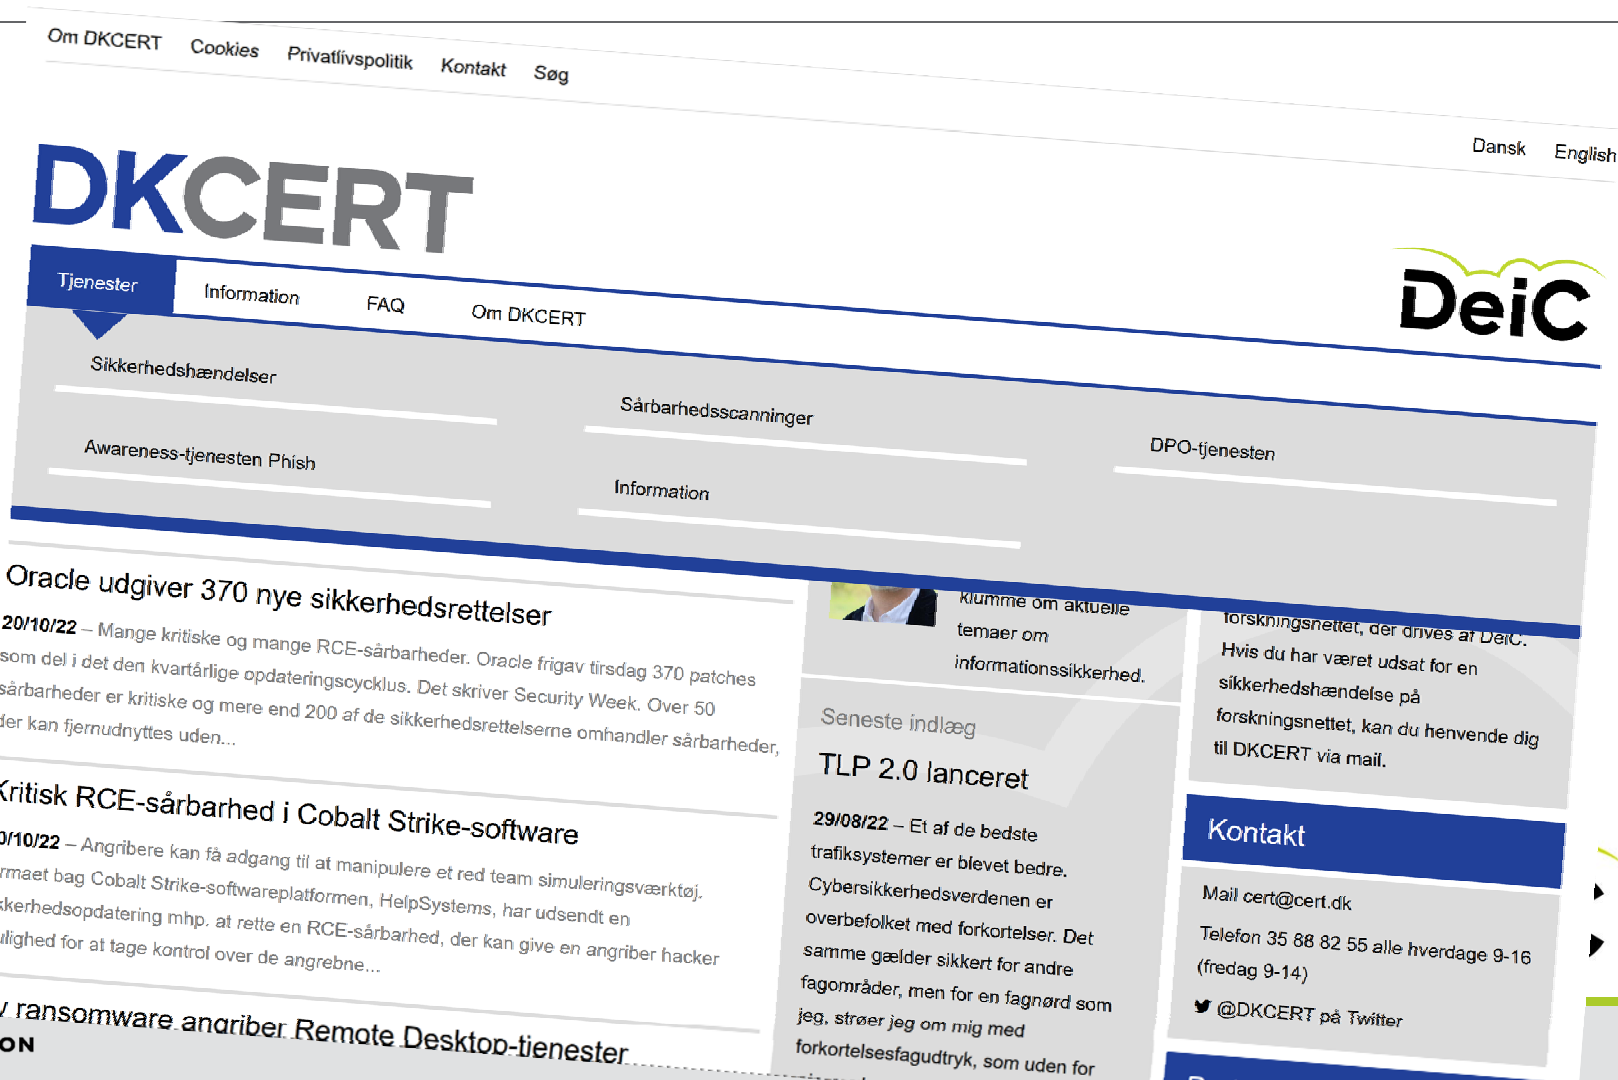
Om DKCERT Cookies Privatlivspolitik Kontakt Søg

Dansk English

DKCERT

DeiC

Tjenester Information FAQ Om DKCERT

Sikkerhedshændelser

Sårbarhedsscanninger

DPO-tjenesten

Awareness-tjenesten Phish

Information

Oracle udgiver 370 nye sikkerhedsrettelser

20/10/22 – Mange kritiske og mange RCE-sårbarheder. Oracle frigav tirsdag 370 patches som del i det den kvartårlige opdateringscyclus. Det skriver Security Week. Over 50 sårbarheder er kritiske og mere end 200 af de sikkerhedsrettelserne omhandler sårbarheder, der kan fjernudnyttes uden...

Kritisk RCE-sårbarhed i Cobalt Strike-software

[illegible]/10/22 – Angribere kan få adgang til at manipulere et red team simuleringsværktøj. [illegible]rmaet bag Cobalt Strike-softwareplatformen, HelpSystems, har udsendt en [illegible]kerhedsopdatering mhp. at rette en RCE-sårbarhed, der kan give en angriber hacker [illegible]lighed for at tage kontrol over de angrebne...

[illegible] ransomware angriber Remote Desktop-tjenester

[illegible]ON

klumme om aktuelle temaer om informationssikkerhed.

Seneste indlæg

TLP 2.0 lanceret

29/08/22 – Et af de bedste trafiksystemer er blevet bedre. Cybersikkerhedsverdenen er overbefolket med forkortelser. Det samme gælder sikkert for andre fagområder, men for en fagnørd som jeg, strøer jeg om mig med forkortelsesfagudtryk, som uden for

forskningsnettet, der drives af DeiC. Hvis du har været udsat for en sikkerhedshændelse på forskningsnettet, kan du henvende dig til DKCERT via mail.

Kontakt

Mail cert@cert.dk

Telefon 35 88 82 55 alle hverdage 9-16 (fredag 9-14)

@DKCERT på Twitter